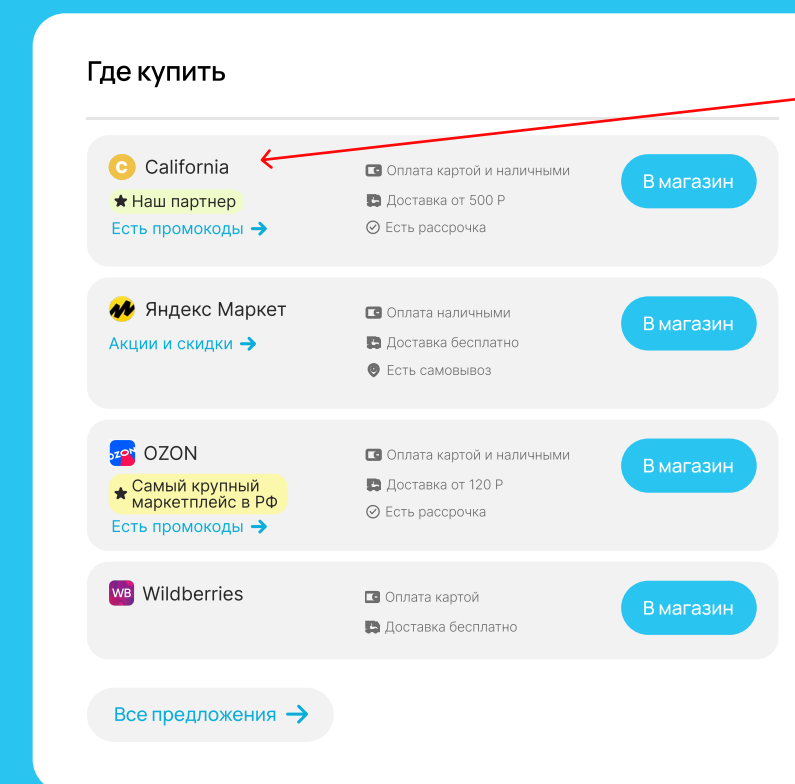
Где купить

C California
★ Наш партнер
Есть промокоды →

Оплата картой и наличными
Доставка от 500 Р
Есть рассрочка

В магазин

Яндекс Маркет
Акции и скидки →

Оплата наличными
Доставка бесплатно
Есть самовывоз

В магазин

OZON OZON
★ Самый крупный маркетплейс в РФ
Есть промокоды →

Оплата картой и наличными
Доставка от 120 Р
Есть рассрочка

В магазин

WB Wildberries

Оплата картой
Доставка бесплатно

В магазин

Все предложения →